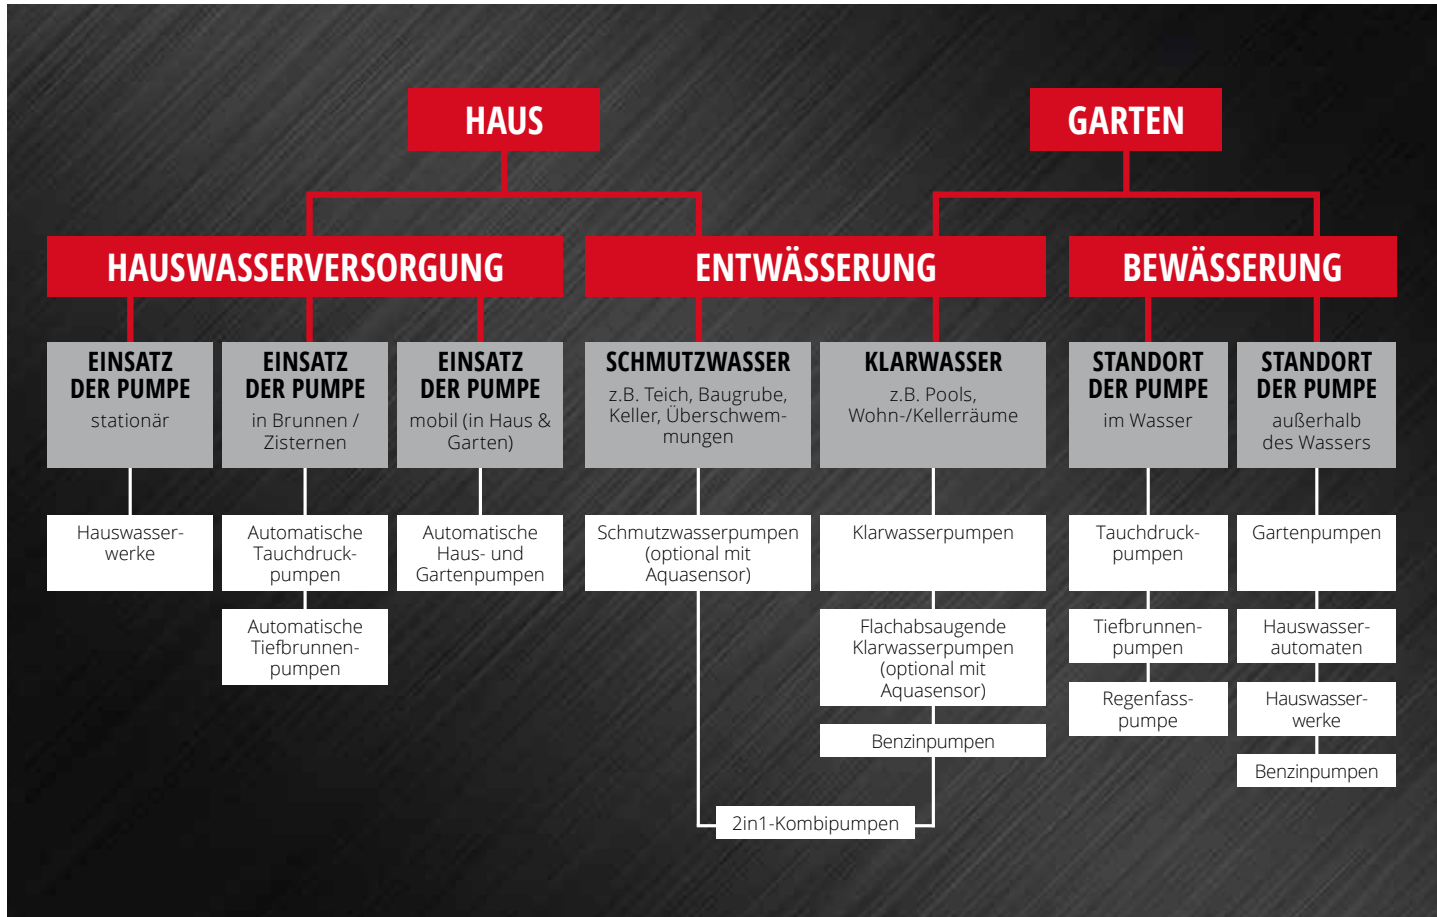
HAUS

GARTEN

HAUSWASSERVERSORGUNG

ENTWÄSSERUNG

BEWÄSSERUNG

EINSATZ DER PUMPE
stationär

EINSATZ DER PUMPE
in Brunnen / Zisternen

EINSATZ DER PUMPE
mobil (in Haus & Garten)

SCHMUTZWASSER
z.B. Teich, Baugrube, Keller, Überschwemmungen

KLARWASSER
z.B. Pools, Wohn-/Kellerräume

STANDORT DER PUMPE
im Wasser

STANDORT DER PUMPE
außerhalb des Wassers

Hauswasserwerke

Automatische Tauchdruckpumpen

Automatische Tiefbrunnenpumpen

Automatische Haus- und Gartenpumpen

Schmutzwasserpumpen (optional mit Aquasensor)

Klarwasserpumpen

Flachabsaugende Klarwasserpumpen (optional mit Aquasensor)

Benzinpumpen

2in1-Kombipumpen

Tauchdruckpumpen

Tiefbrunnenpumpen

Regenfasspumpe

Gartenpumpen

Hauswasserautomaten

Hauswasserwerke

Benzinpumpen